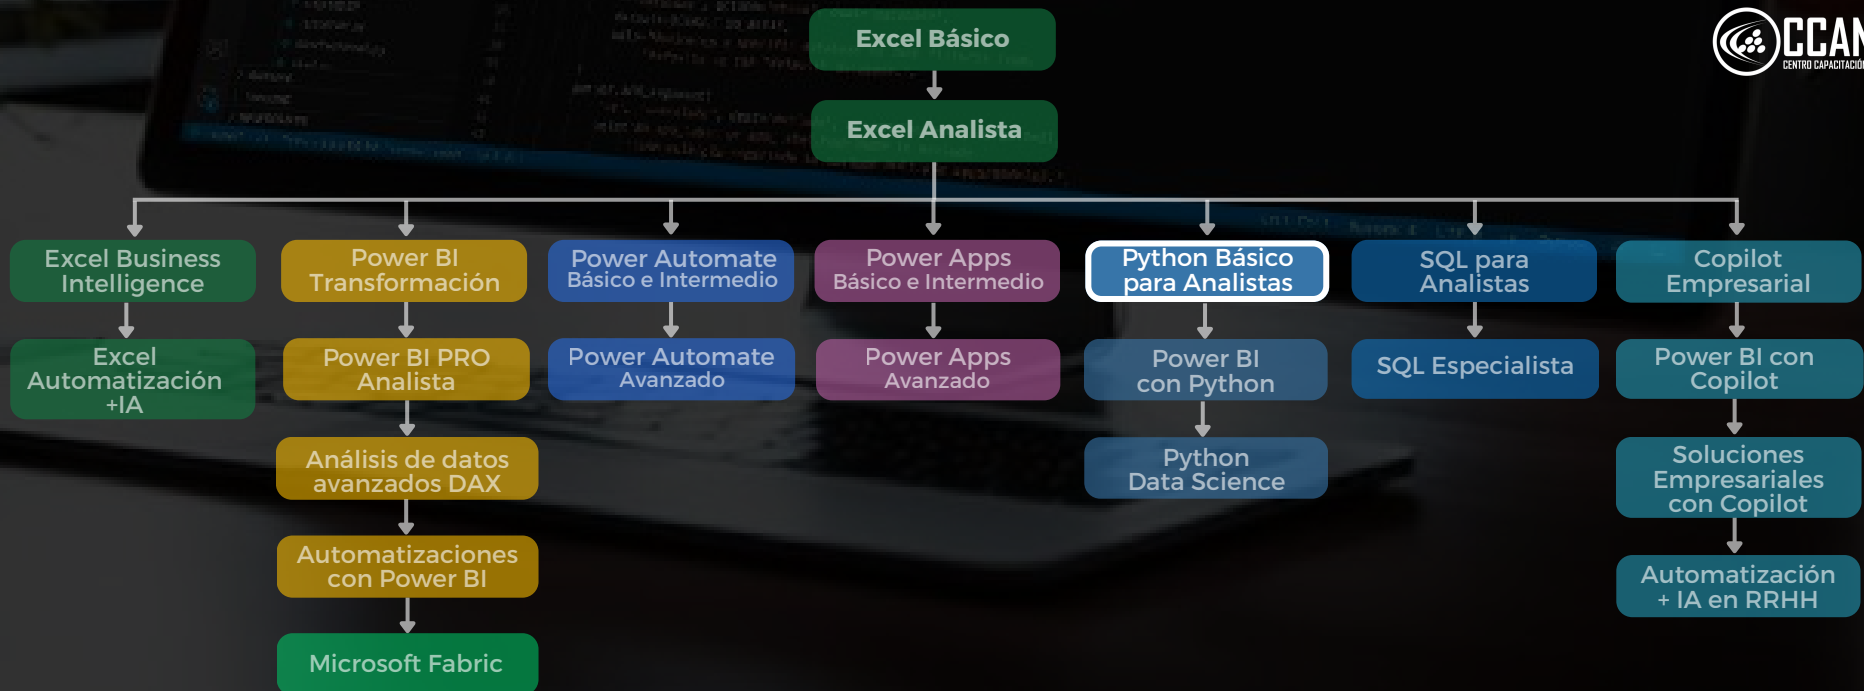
CCAN
CENTRO CAPACITACIÓ

Excel Básico

Excel Analista

Excel Business Intelligence

Excel Automatización +IA

Power BI Transformación

Power BI PRO Analista

Análisis de datos avanzados DAX

Automatizaciones con Power BI

Microsoft Fabric

Power Automate Básico e Intermedio

Power Automate Avanzado

Power Apps Básico e Intermedio

Power Apps Avanzado

Python Básico para Analistas

Power BI con Python

Python Data Science

SQL para Analistas

SQL Especialista

Copilot Empresarial

Power BI con Copilot

Soluciones Empresariales con Copilot

Automatización + IA en RRHH